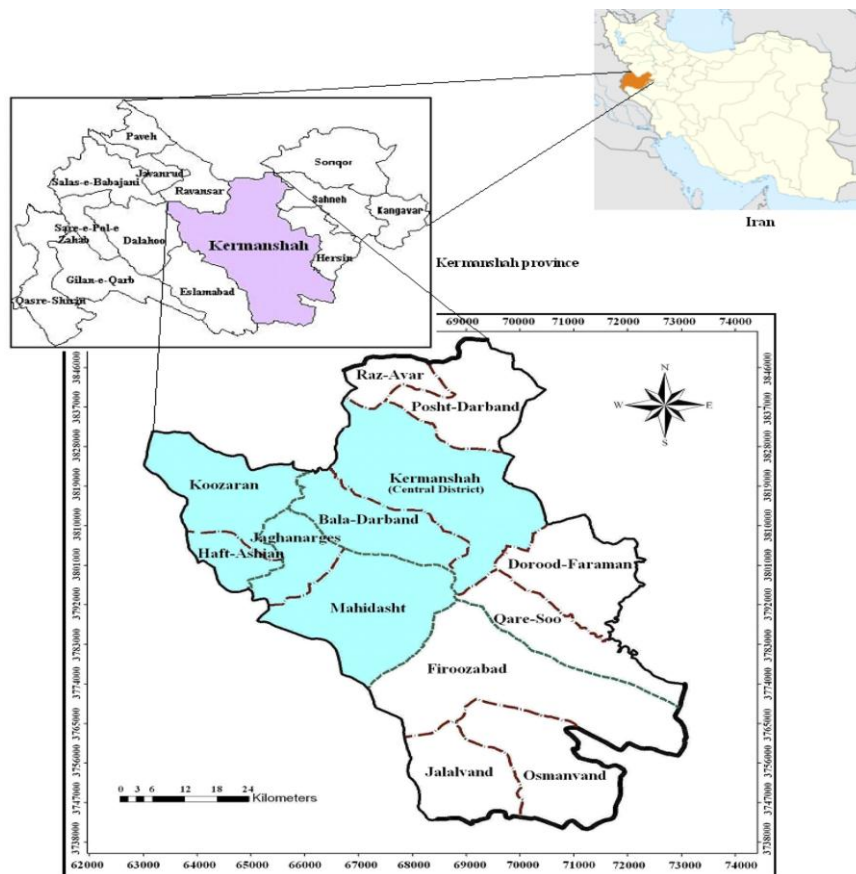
Iran

Paveh
Javanrud
Salas-e-Babajani
Ravansar
Sonqor
Sahneh
Kangavar
Sare-e-Pol-e Zahab
Dalahoo
Kermanshah
Hersin
Gilan-e-Qarb
Eslamabad
Qasre-Shirin

Kermanshah province

69000 70000 71000 72000 73000 74000

N
W E
S

Raz-Avar
Posht-Darband
Kermanshah (Central District)
Koozaran
Bala-Darband
Jaghanarges
Haft-Ashian
Dorood-Faraman
Mahidasht
Qare-Soo
Firoozabad
Jalalvand
Osmanvand

0 3 6 12 18 24 Kilometers

3846000 3837000 3828000 3819000 3810000 3801000 3792000 3783000 3774000 3765000 3756000 3747000 3738000

62000 63000 64000 65000 66000 67000 68000 69000 70000 71000 72000 73000 74000